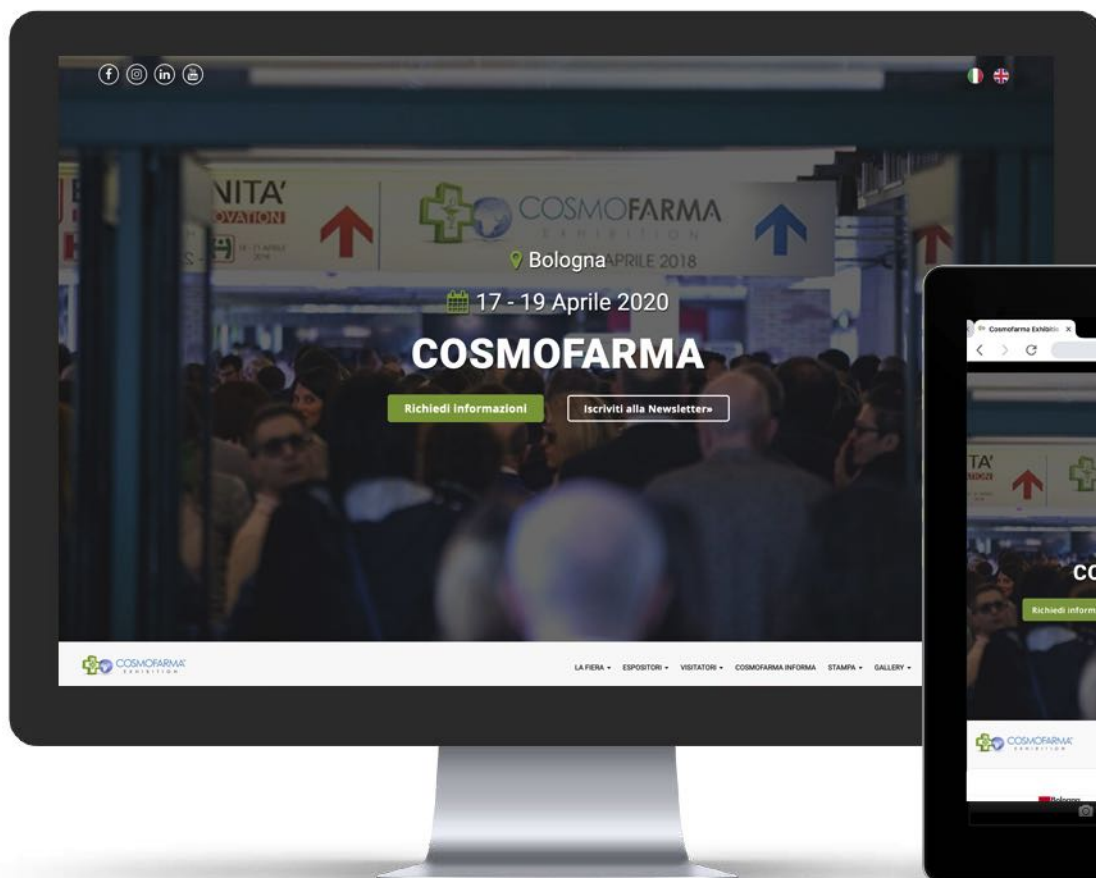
NITA'
VATION
COSMOFARMA
EXHIBITION
APRILE 2018

Bologna

17 - 19 Aprile 2020

COSMOFARMA

Richiedi informazioni

Iscriviti alla Newsletter»

COSMOFARMA
EXHIBITION

LA FIERA ▾ ESPOSITORI ▾ VISITATORI ▾ COSMOFARMA INFORMA STAMPA ▾ GALLERY ▾

Cosmofarma Exhibitio ×

TA'

CO

Richiedi inform

COSMOFARMA
EXHIBITION

Bologna